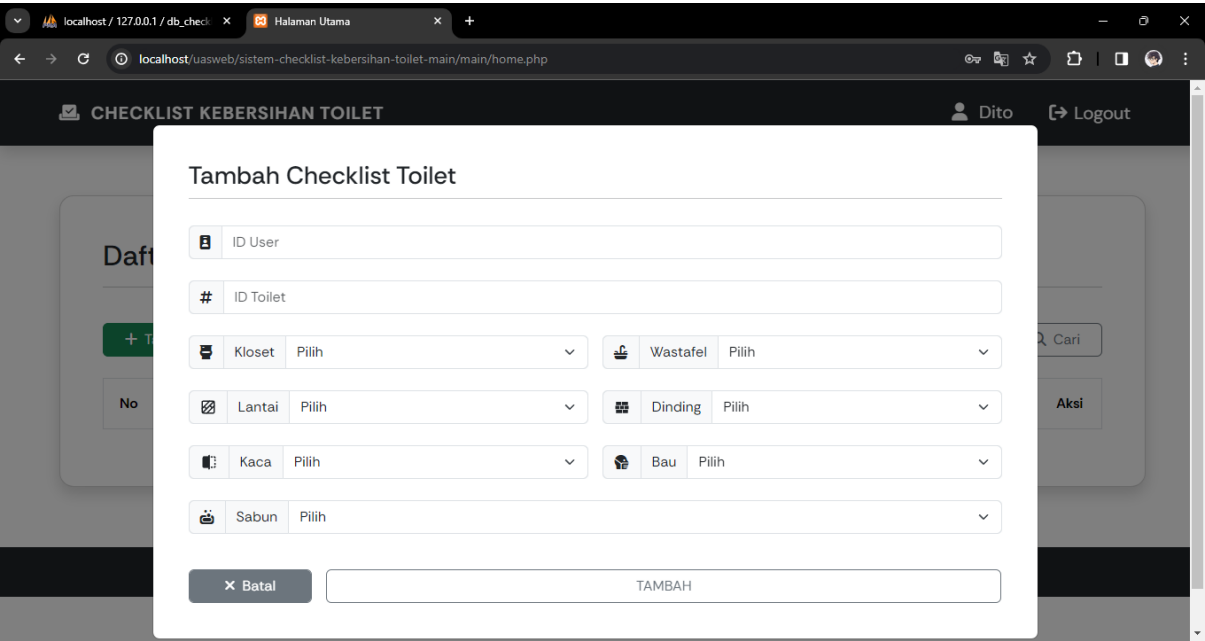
localhost / 127.0.0.1 / db_check
Halaman Utama
localhost/uasweb/sistem-checklist-kebersihan-toilet-main/main/home.php

CHECKLIST KEBERSIHAN TOILET
Dito
Logout

Daft
+ T
Cari
No
Aksi

Tambah Checklist Toilet

ID User
ID Toilet
Kloset Pilih
Wastafel Pilih
Lantai Pilih
Dinding Pilih
Kaca Pilih
Bau Pilih
Sabun Pilih

× Batal
TAMBAH